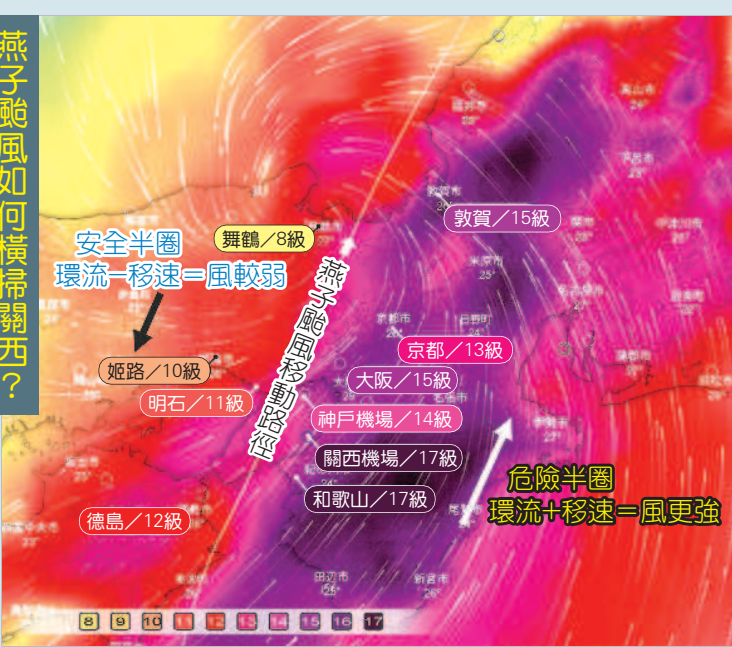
燕子颱風如何橫掃關西？

安全半圈
環流－移速＝風較弱

舞鶴／8級
敦賀／15級
姬路／10級
明石／11級
京都／13級
大阪／15級
神戶機場／14級
關西機場／17級
和歌山／17級
德島／12級

燕子颱風移動路徑

危險半圈
環流＋移速＝風更強

8 9 10 11 12 13 14 15 16 17